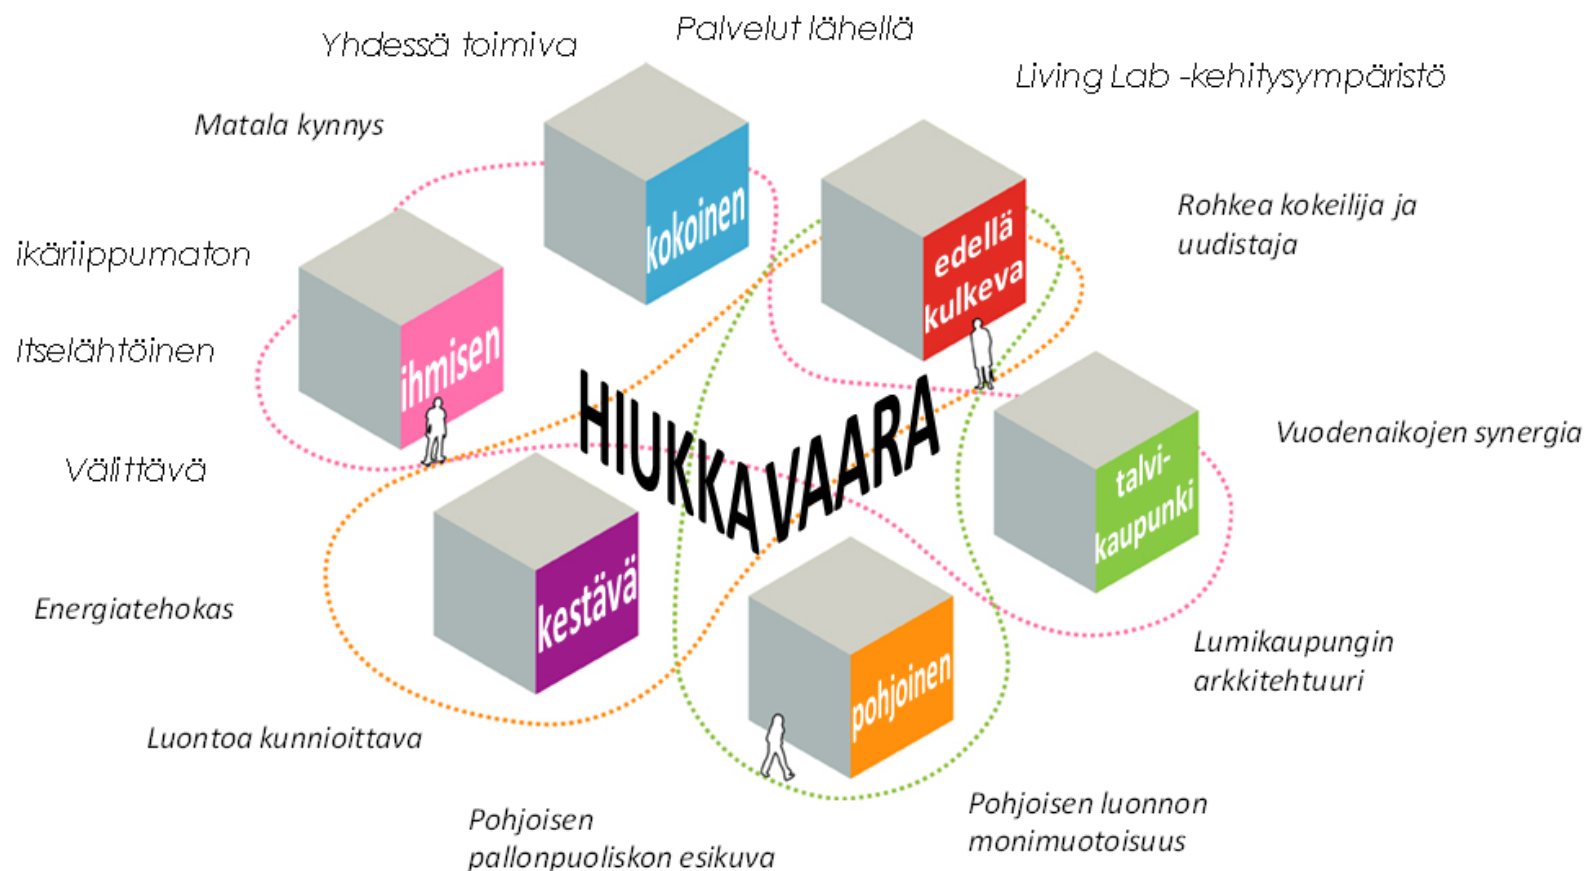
Yhdessä toimiva

Palvelut lähellä

Living Lab -kehitysympäristö

Matala kynnys

kokoinen

edellä kulkeva

Rohkea kokeilija ja uudistaja

ikäriippumaton

ihmisen

Itselähtöinen

HIUKKAVAARA

Vuodenaikojen synergia

talvi-kaupunki

Välittävä

Energiatehokas

kestävä

pohjoinen

Lumikaupungin arkkitehtuuri

Luontoa kunnioittava

Pohjoisen pallonpuoliskon esikuva

Pohjoisen luonnon monimuotoisuus